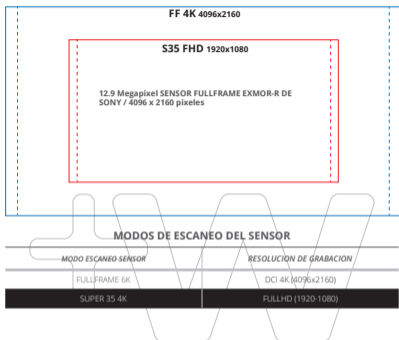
FF 4K 4096x2160

S35 FHD 1920x1080

12.9 Megapíxel SENSOR FULLFRAME EXMOR-R DE SONY / 4096 x 2160 pixeles

MODOS DE ESCANEO DEL SENSOR

| MODO ESCANEO SENSOR | RESOLUCION DE GRABACION |
|---|---|
| FULLFRAME 6K | DCI 4K (4096x2160) |
| SUPER 35 4K | FULLHD (1920-1080) |